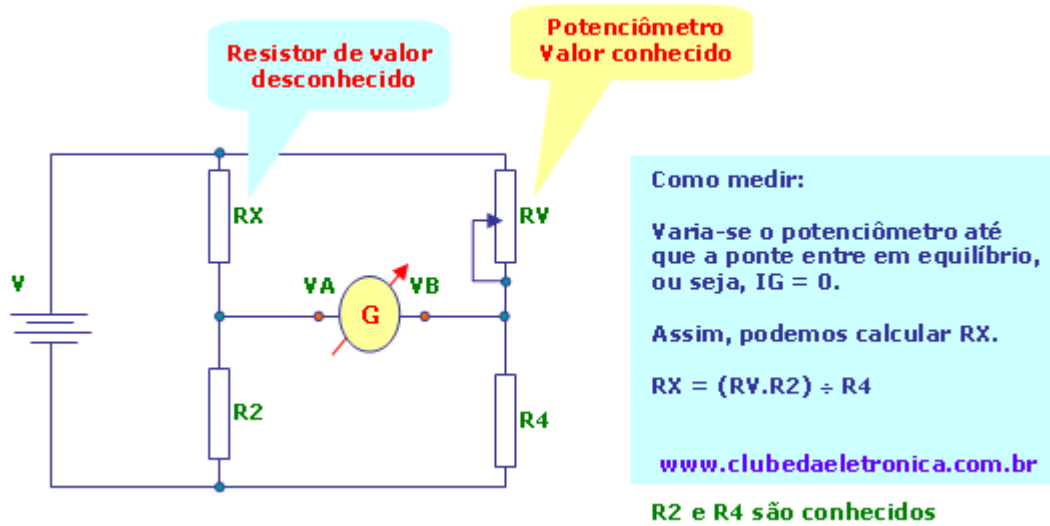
Resistor de valor desconhecido

Potenciômetro Valor conhecido

V

RX

RV

VA

G

VB

R2

R4

Como medir:

Varia-se o potenciômetro até que a ponte entre em equilíbrio, ou seja, IG = 0.

Assim, podemos calcular RX.

RX = (RV.R2) ÷ R4

www.clubedaeletronica.com.br

R2 e R4 são conhecidos